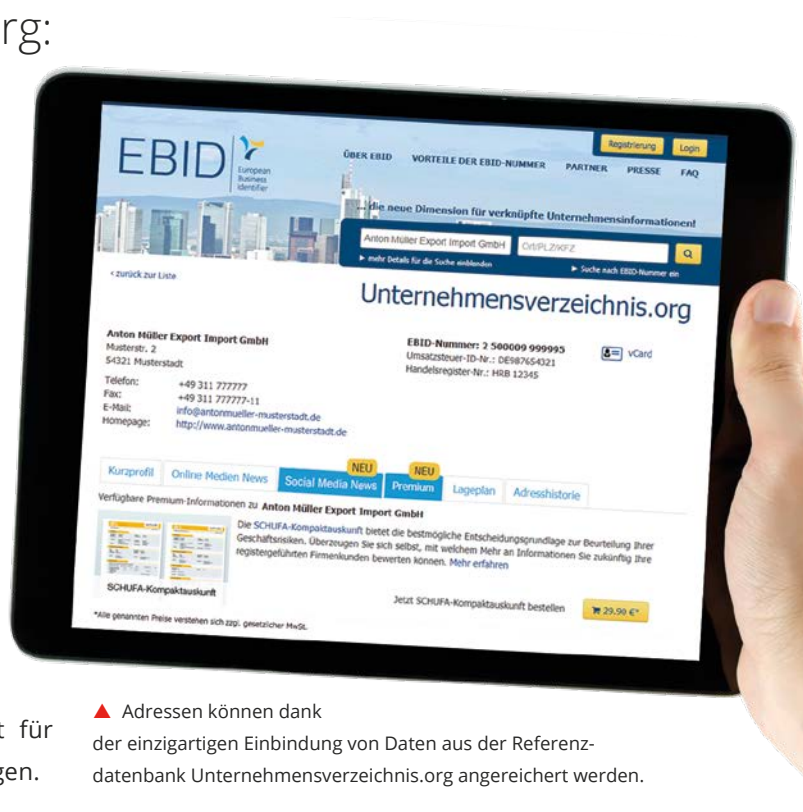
rg:

EBID European Business Identifier

Registrierung Login

ÜBER EBID VORTEILE DER EBID-NUMMER PARTNER PRESSE FAQ

die neue Dimension für verknüpfte Unternehmensinformationen!

Anton Müller Export Import GmbH Ort/PLZ/KFZ

► mehr Details für die Suche einblenden ► Suche nach EBID-Nummer ein

‹ zurück zur Liste

Unternehmensverzeichnis.org

Anton Müller Export Import GmbH
Musterstr. 2
54321 Musterstadt

Telefon: +49 311 777777
Fax: +49 311 777777-11
E-Mail: info@antonmueller-musterstadt.de
Homepage: http://www.antonmueller-musterstadt.de

EBID-Nummer: 2 500009 999995
Umsatzsteuer-ID-Nr.: DE987654321
Handelsregister-Nr.: HRB 12345

vCard

Kurzprofil | Online Medien News | NEU Social Media News | NEU Premium | Lageplan | Adresshistorie

Verfügbare Premium-Informationen zu Anton Müller Export Import GmbH

Die SCHUFA-Kompaktauskunft bietet die bestmögliche Entscheidungsgrundlage zur Beurteilung Ihrer Geschäftsrisiken. Überzeugen Sie sich selbst, mit welchem Mehr an Informationen Sie zukünftig Ihre registergeführten Firmenkunden bewerten können. Mehr erfahren

SCHUFA-Kompaktauskunft

Jetzt SCHUFA-Kompaktauskunft bestellen 29,90 €*

*Alle genannten Preise verstehen sich zzgl. gesetzlicher MwSt.

t für
gen.

▲ Adressen können dank der einzigartigen Einbindung von Daten aus der Referenzdatenbank Unternehmensverzeichnis.org angereichert werden.